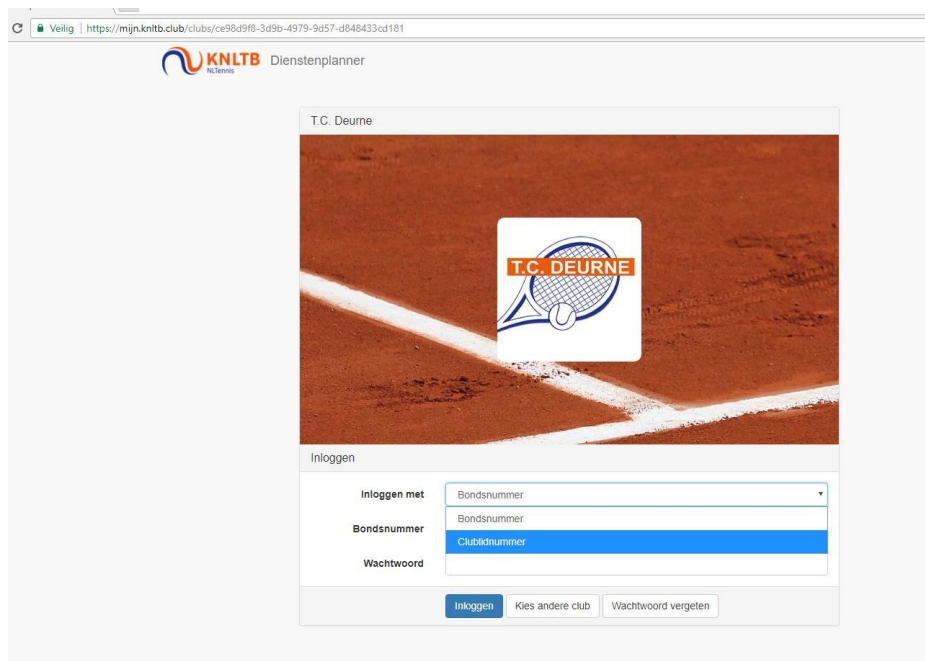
Veilig | https://mijn.knltb.club/clubs/ce98d9f8-3d9b-4979-9d57-d848433cd181

KNLTB NLTennis Dienstenplanner

T.C. Deurne

T.C. DEURNE

Inloggen

Inloggen met Bondsnummer

Bondsnummer

Clublidnummer

Bondsnummer

Wachtwoord

Inloggen Kies andere club Wachtwoord vergeten